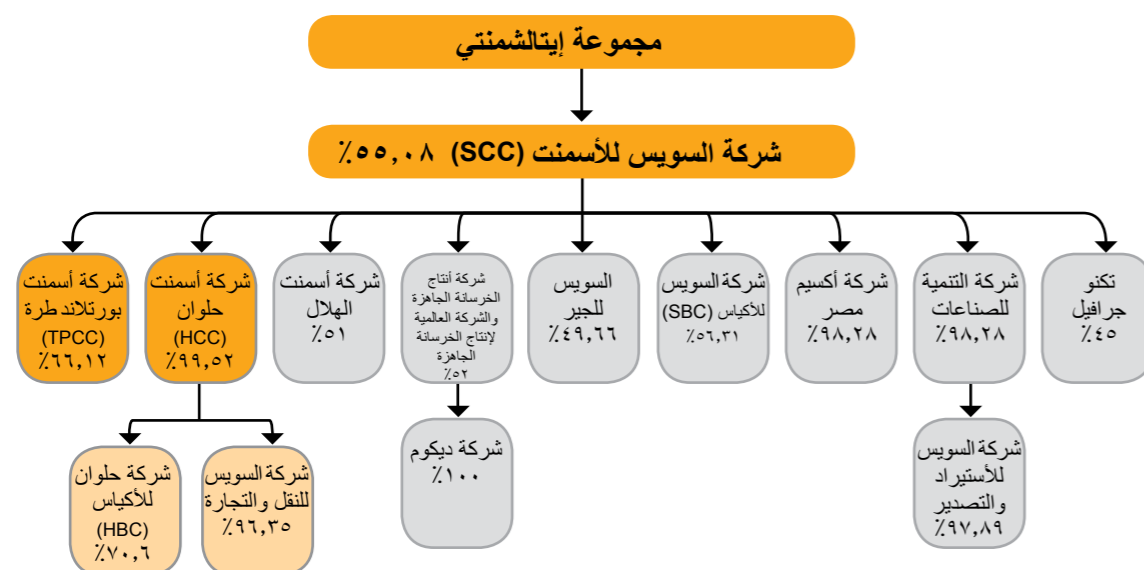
مجموعة إيتالشمنتي

شركة السويس للأسمنت (SCC) ٥٥,٠٨٪

شركة أسمنت بورتلاندطرة (TPCC) ٦٦,١٢٪

شركة أسمنت حلوان (HCC) ٩٩,٥٢٪

شركة أسمنت الهلال ٥١٪

شركة أنتاج الخرسانة الجاهزة والشركة العالمية لإنتاج الخرسانة الجاهزة ٥٢٪

السويس للجير ٤٩,٦٦٪

شركة السويس للأكياس (SBC) ٥٦,٣١٪

شركة أكسيم مصر ٩٨,٢٨٪

شركة التنمية للصناعات ٩٨,٢٨٪

تكنو جرافيل ٤٥٪

شركة حلوان للأكياس (HBC) ٧٠,٦٪

شركة السويس للنقل والتجارة ٩٦,٣٥٪

شركة ديكوم ١٠٠٪

شركة السويس للأستيراد والتصدير ٩٧,٨٩٪